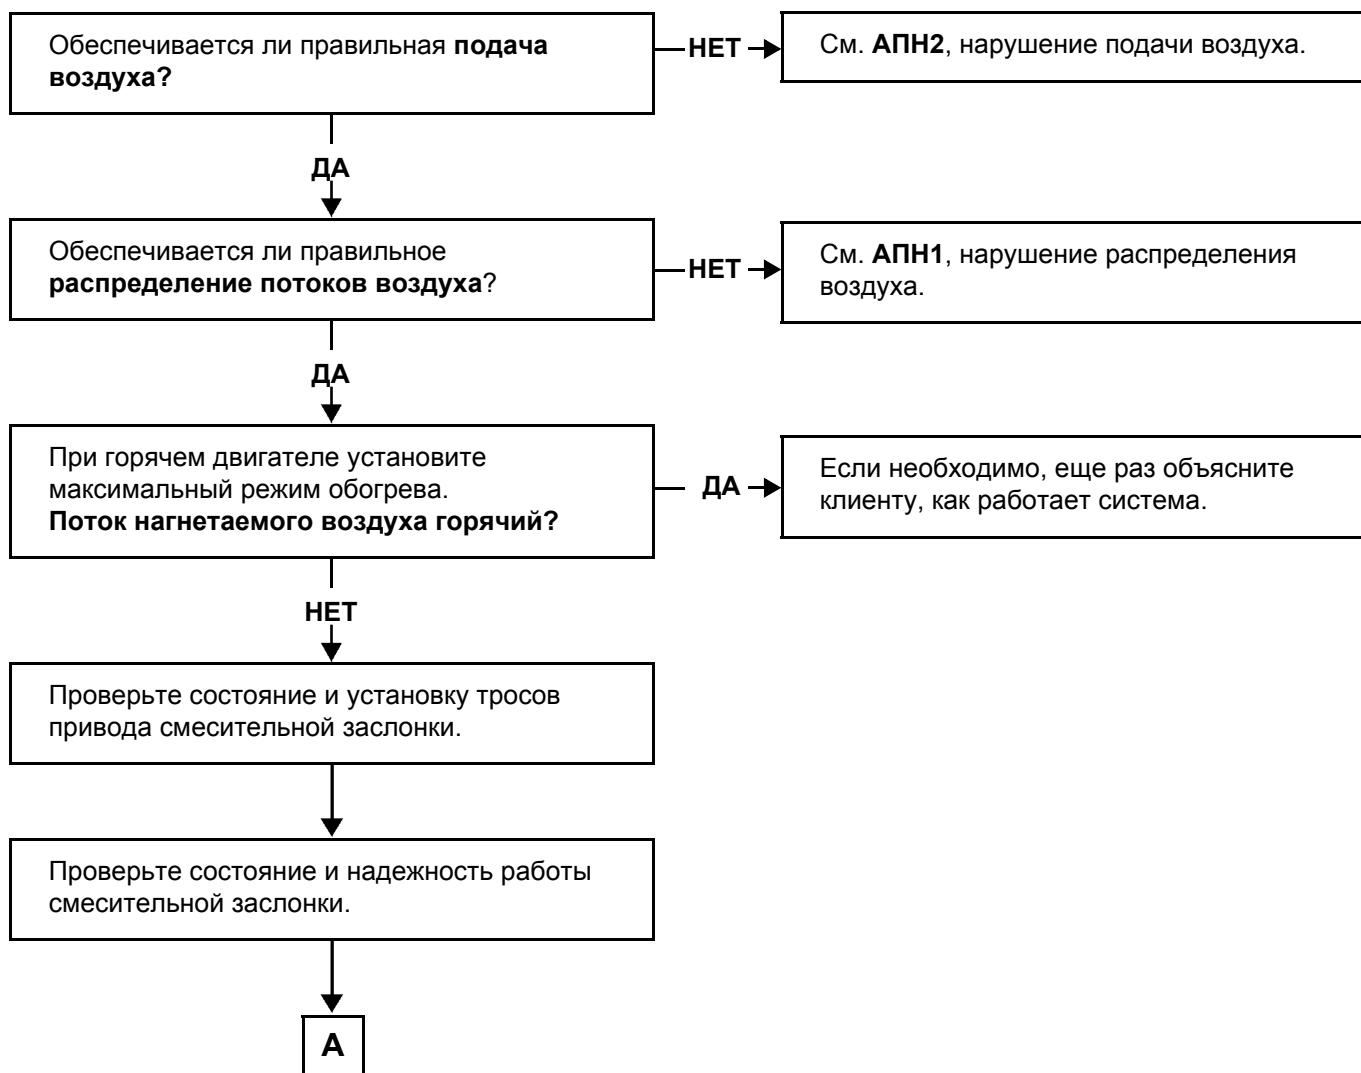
Обеспечивается ли правильная подача воздуха?

НЕТ

См. АПН2, нарушение подачи воздуха.

ДА

Обеспечивается ли правильное распределение потоков воздуха?

НЕТ

См. АПН1, нарушение распределения воздуха.

ДА

При горячем двигателе установите максимальный режим обогрева. Поток нагнетаемого воздуха горячий?

ДА

Если необходимо, еще раз объясните клиенту, как работает система.

НЕТ

Проверьте состояние и установку тросов привода смесительной заслонки.

Проверьте состояние и надежность работы смесительной заслонки.

A